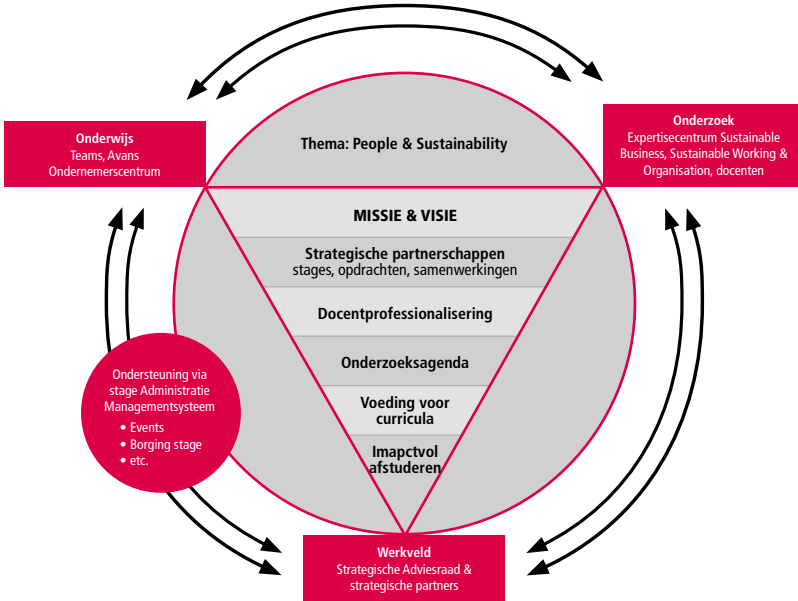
Onderwijs
Teams, Avans Ondernemerscentrum

Thema: People & Sustainability

Onderzoek
Expertisecentrum Sustainable Business, Sustainable Working & Organisation, docenten

MISSIE & VISIE

Strategische partnerschappen
stages, opdrachten, samenwerkingen

Docentprofessionalisering

Onderzoeksagenda

Voeding voor curricula

Imapctvol afstuderen

Ondersteuning via stage Administratie Managementsysteem
• Events
• Borging stage
• etc.

Werkveld
Strategische Adviesraad & strategische partners